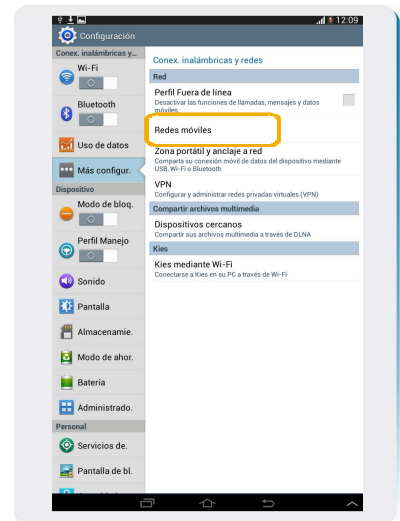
12:09

Configuración

Conex. inalámbricas y...

Wi-Fi

Bluetooth

Uso de datos

Más configur.

Dispositivo

Modo de bloq.

Perfil Manejo

Sonido

Pantalla

Almacenamie.

Modo de ahor.

Batería

Administrado.

Personal

Servicios de.

Pantalla de bl.

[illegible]

Conex. inalámbricas y redes

Red

Perfil Fuera de línea
Desactivar las funciones de llamadas, mensajes y datos móviles

Redes móviles

Zona portátil y anclaje a red
Comparta su conexión móvil de datos del dispositivo mediante USB, Wi-Fi o Bluetooth

VPN
Configurar y administrar redes privadas virtuales (VPN)

Compartir archivos multimedia

Dispositivos cercanos
Compartir sus archivos multimedia a través de DLNA

Kies

Kies mediante Wi-Fi
Conectarse a Kies en su PC a través de Wi-Fi